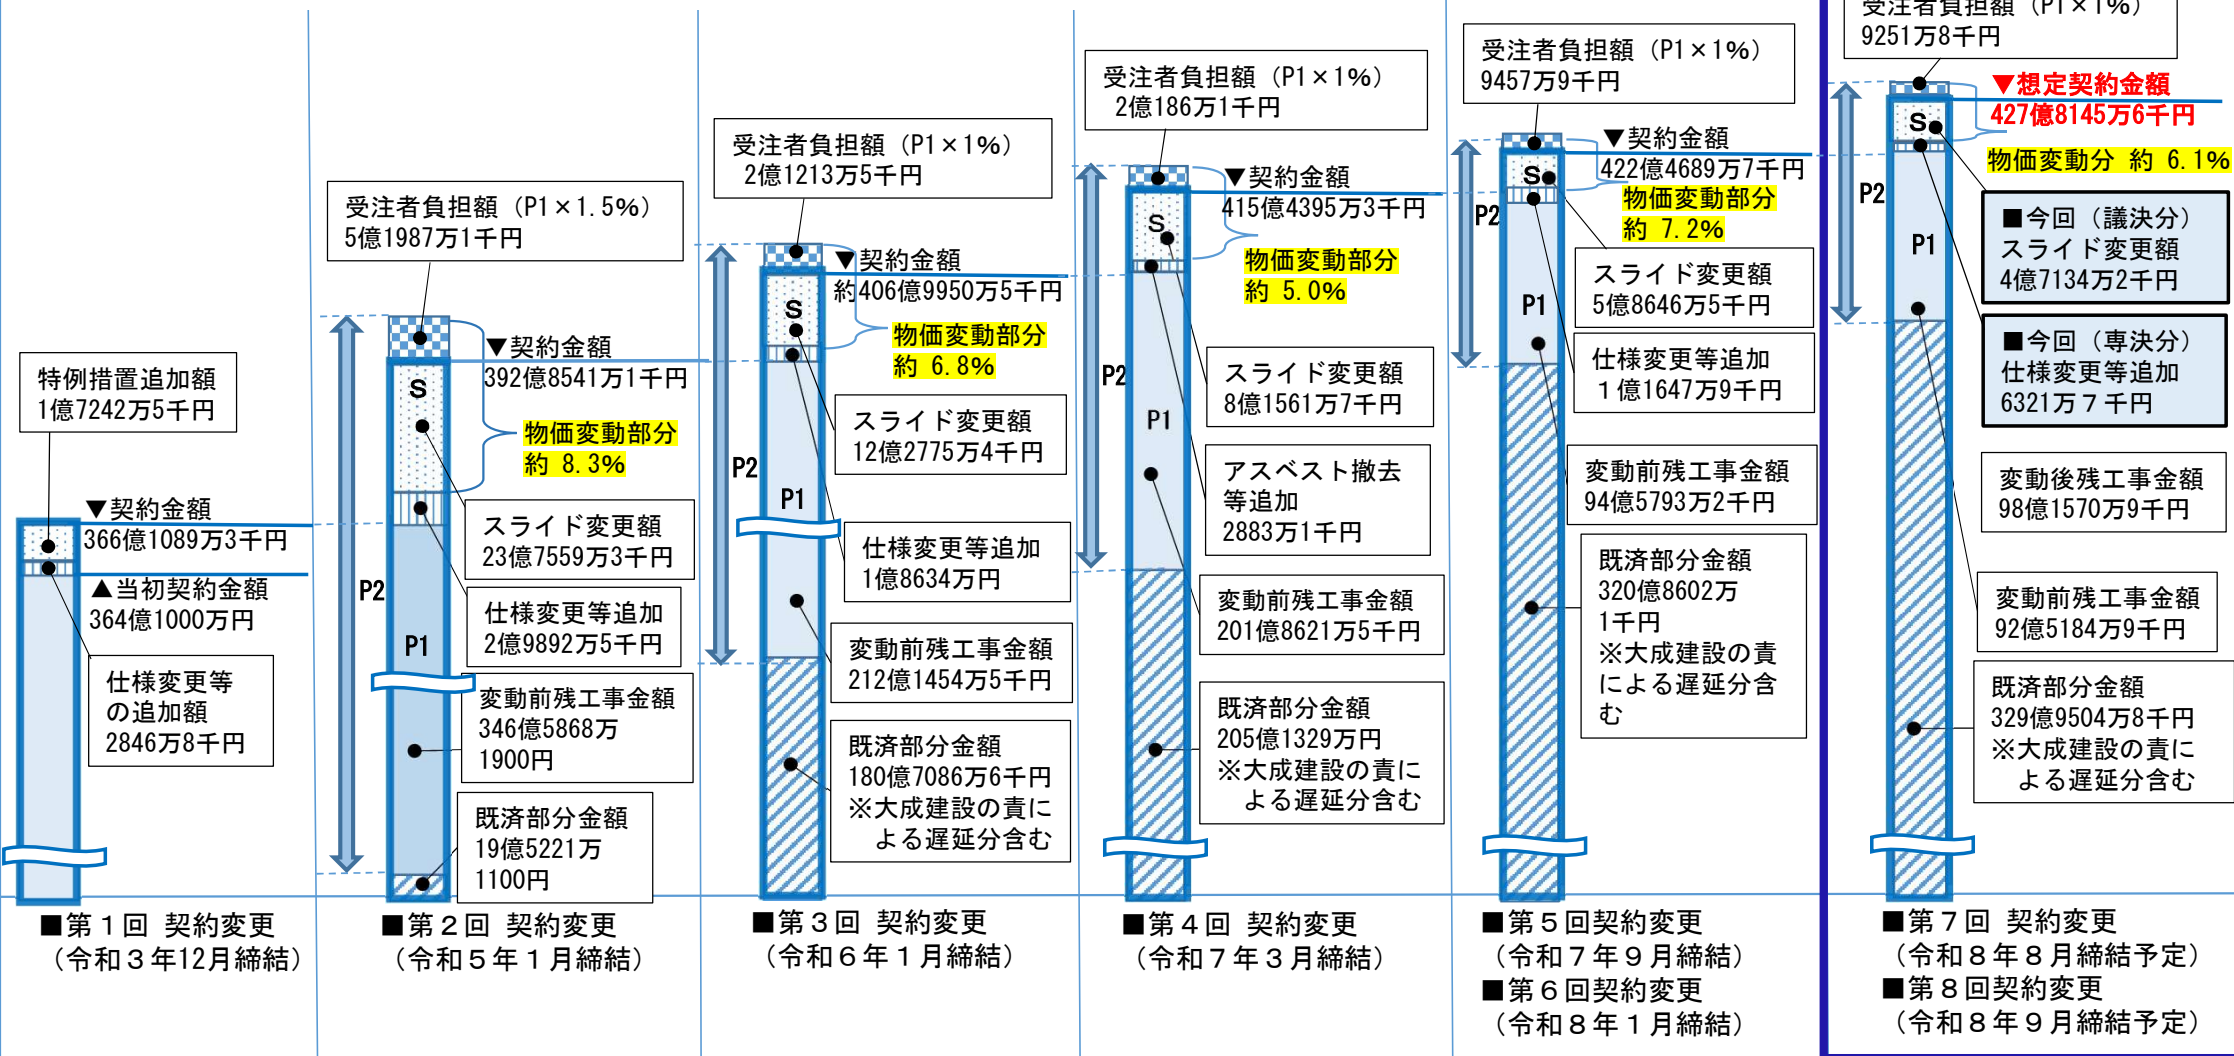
特例措置追加額
1億7242万5千円

▼契約金額
366億1089万3千円
▲当初契約金額
364億1000万円

仕様変更等
の追加額
2846万8千円

■第１回 契約変更
（令和３年12月締結）

受注者負担額（P1×1.5%）
5億1987万1千円

▼契約金額
392億8541万1千円

物価変動部分
約 8.3%

S
P2
P1

スライド変更額
23億7559万3千円

仕様変更等追加
2億9892万5千円

変動前残工事金額
346億5868万
1900円

既済部分金額
19億5221万
1100円

■第２回 契約変更
（令和５年１月締結）

受注者負担額（P1×1%）
2億1213万5千円

▼契約金額
約406億9950万5千円

物価変動部分
約 6.8%

S
P2
P1

スライド変更額
12億2775万4千円

仕様変更等追加
1億8634万円

変動前残工事金額
212億1454万5千円

既済部分金額
180億7086万6千円
※大成建設の責による遅延分含む

■第３回 契約変更
（令和６年１月締結）

受注者負担額（P1×1%）
2億186万1千円

▼契約金額
415億4395万3千円

物価変動部分
約 5.0%

S
P2
P1

スライド変更額
8億1561万7千円

アスベスト撤去
等追加
2883万1千円

変動前残工事金額
201億8621万5千円

既済部分金額
205億1329万円
※大成建設の責による遅延分含む

■第４回 契約変更
（令和７年３月締結）

受注者負担額（P1×1%）
9457万9千円

▼契約金額
422億4689万7千円

物価変動部分
約 7.2%

S
P2
P1

スライド変更額
5億8646万5千円

仕様変更等追加
1億1647万9千円

変動前残工事金額
94億5793万2千円

既済部分金額
320億8602万
1千円
※大成建設の責による遅延分含む

■第５回契約変更
（令和７年９月締結）
■第６回契約変更
（令和８年１月締結）

受注者負担額（P1×1%）
9251万8千円

▼想定契約金額
427億8145万6千円

物価変動分 約 6.1%

S
P2
P1

■今回（議決分）
スライド変更額
4億7134万2千円

■今回（専決分）
仕様変更等追加
6321万７千円

変動後残工事金額
98億1570万9千円

変動前残工事金額
92億5184万9千円

既済部分金額
329億9504万8千円
※大成建設の責による遅延分含む

■第７回 契約変更
（令和８年８月締結予定）
■第８回契約変更
（令和８年９月締結予定）